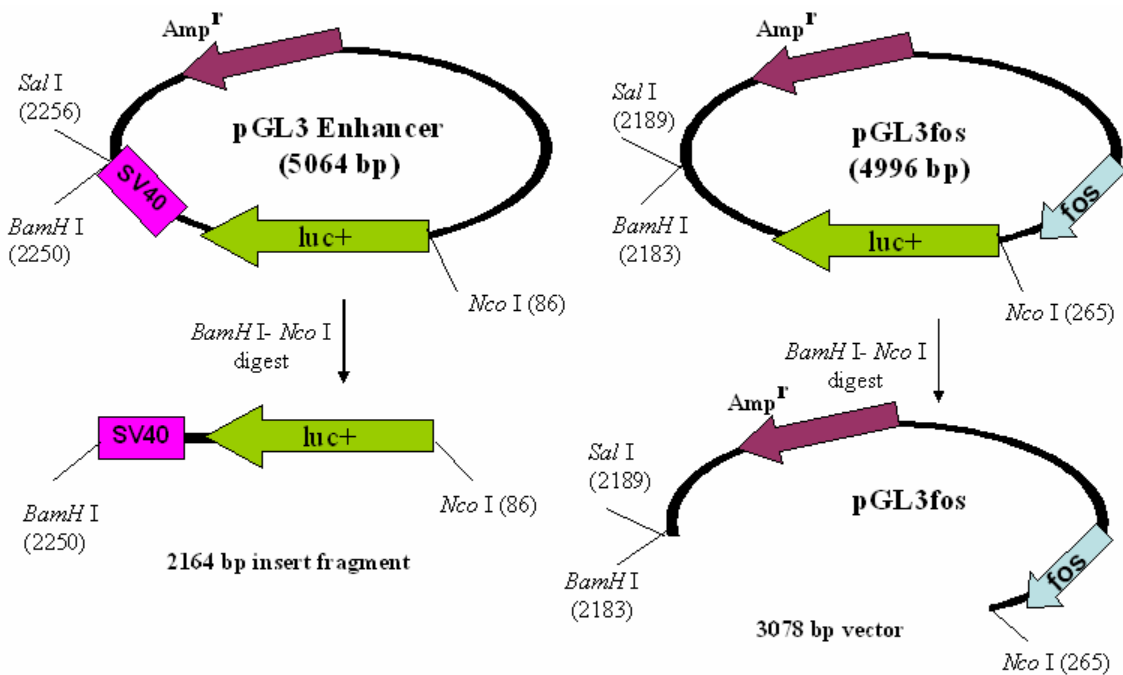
Amp$^r$

Sal I (2256)

pGL3 Enhancer (5064 bp)

SV40

BamH I (2250)

luc+

Nco I (86)

BamH I- Nco I digest

SV40

luc+

BamH I (2250)

Nco I (86)

2164 bp insert fragment

Amp$^r$

Sal I (2189)

pGL3fos (4996 bp)

BamH I (2183)

luc+

fos

Nco I (265)

BamH I- Nco I digest

Amp$^r$

Sal I (2189)

pGL3fos

BamH I (2183)

fos

3078 bp vector

Nco I (265)